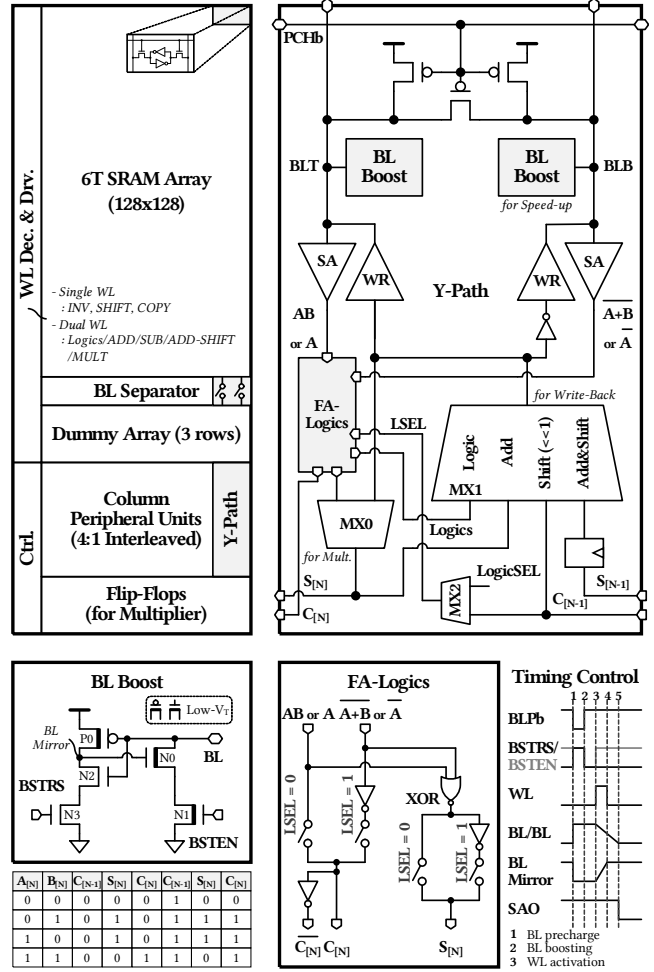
WL Dec. & Drv.

6T SRAM Array (128x128)

- Single WL
: INV, SHIFT, COPY
- Dual WL
: Logics/ADD/SUB/ADD-SHIFT /MULT

BL Separator

Dummy Array (3 rows)

Ctrl.

Column Peripheral Units (4:1 Interleaved)

Y-Path

Flip-Flops (for Multiplier)

PCHb

BLT

BL Boost

BL Boost

BLB

for Speed-up

SA

WR

Y-Path

WR

SA

AB or A

$\overline{A+B}$ or $\overline{A}$

for Write-Back

FA-Logics

LSEL

Logic

Add

Shift (<<1)

Add&Shift

MX1

MX0

Logics

for Mult.

$S_{[N]}$

$C_{[N]}$

MX2

LogicSEL

$C_{[N-1]}$

$S_{[N-1]}$

BL Boost

Low-$V_T$

BL Mirror

P0

N0

BL

N2

BSTRS

N3

N1

BSTEN

| $A_{[N]}$ | $B_{[N]}$ | $C_{[N-1]}$ | $S_{[N]}$ | $C_{[N]}$ | $C_{[N-1]}$ | $S_{[N]}$ | $C_{[N]}$ |
|---|---|---|---|---|---|---|---|
| 0 | 0 | 0 | 0 | 0 | 1 | 0 | 0 |
| 0 | 1 | 0 | 1 | 0 | 1 | 1 | 1 |
| 1 | 0 | 0 | 1 | 0 | 1 | 1 | 1 |
| 1 | 1 | 0 | 0 | 1 | 1 | 0 | 1 |

FA-Logics

AB or A $\overline{A+B}$ or $\overline{A}$

LSEL = 0

LSEL = 1

XOR

LSEL = 0

LSEL = 1

$\overline{C_{[N]}}$ $C_{[N]}$

$S_{[N]}$

Timing Control

1 2 3 4 5

BLPb

BSTRS/ BSTEN

WL

BL/BL

BL Mirror

SAO

1 BL precharge
2 BL boosting
3 WL activation